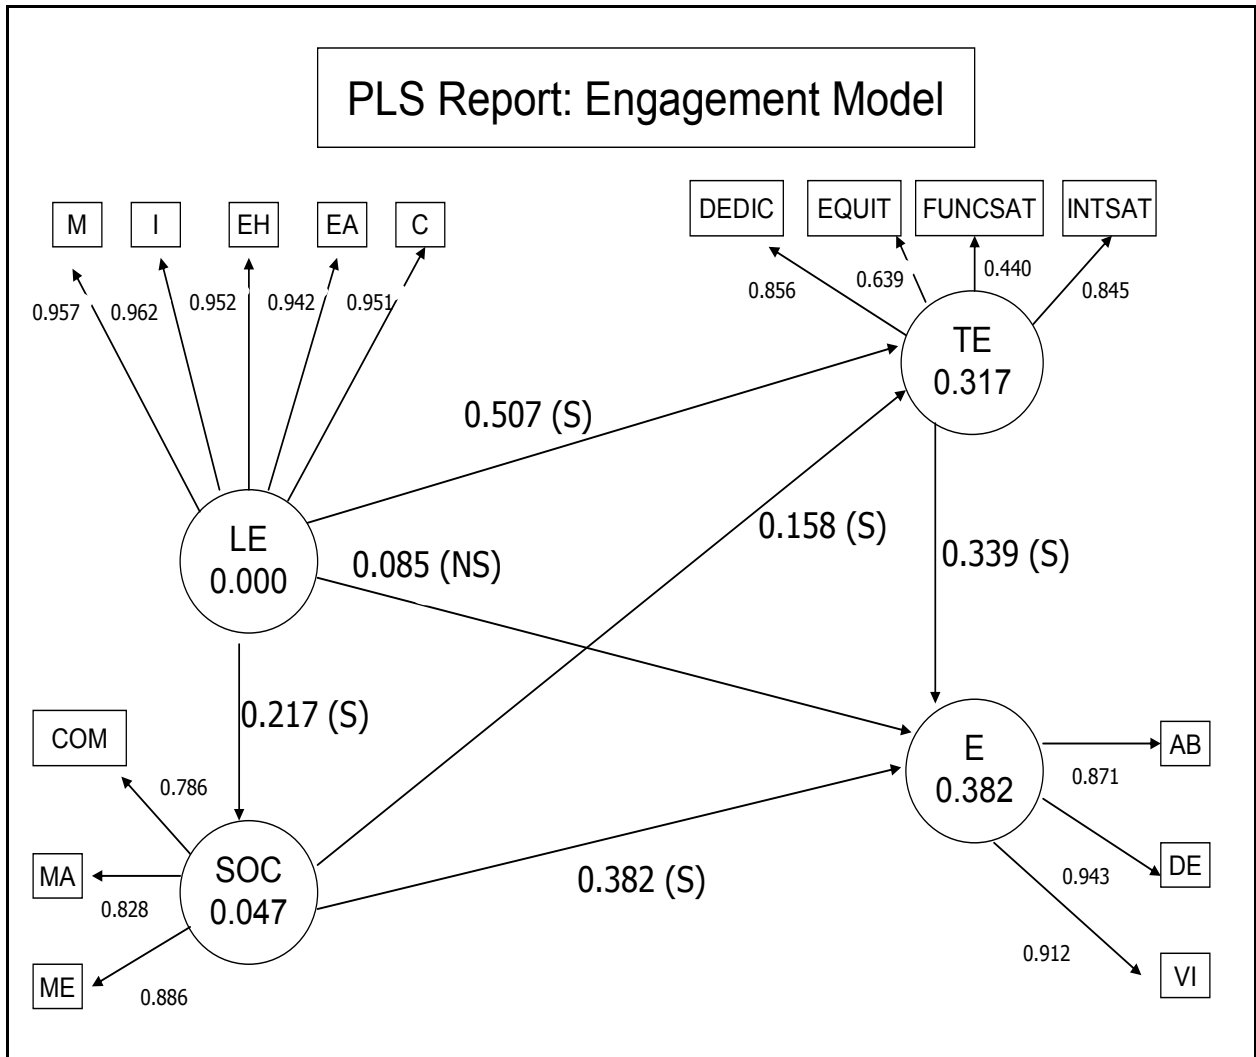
PLS Report: Engagement Model

M
I
EH
EA
C
0.957
0.962
0.952
0.942
0.951

DEDIC
EQUIT
FUNCSAT
INTSAT
0.856
0.639
0.440
0.845

TE
0.317

0.507 (S)

LE
0.000

0.085 (NS)

0.158 (S)

0.339 (S)

0.217 (S)

COM
0.786
MA
0.828
ME
0.886

SOC
0.047

0.382 (S)

E
0.382

AB
0.871
DE
0.943
VI
0.912